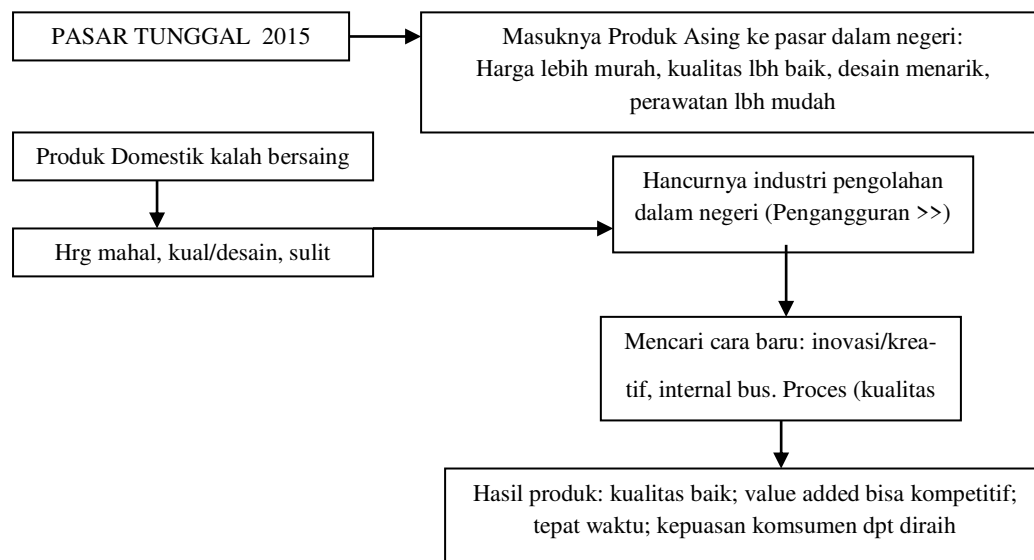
PASAR TUNGGAL 2015

Masuknya Produk Asing ke pasar dalam negeri: Harga lebih murah, kualitas lbh baik, desain menarik, perawatan lbh mudah

Produk Domestik kalah bersaing

Hrg mahal, kual/desain, sulit

Hancurnya industri pengolahan dalam negeri (Pengangguran >>)

Mencari cara baru: inovasi/kreatif, internal bus. Proces (kualitas

Hasil produk: kualitas baik; value added bisa kompetitif; tepat waktu; kepuasan komsumen dpt diraih